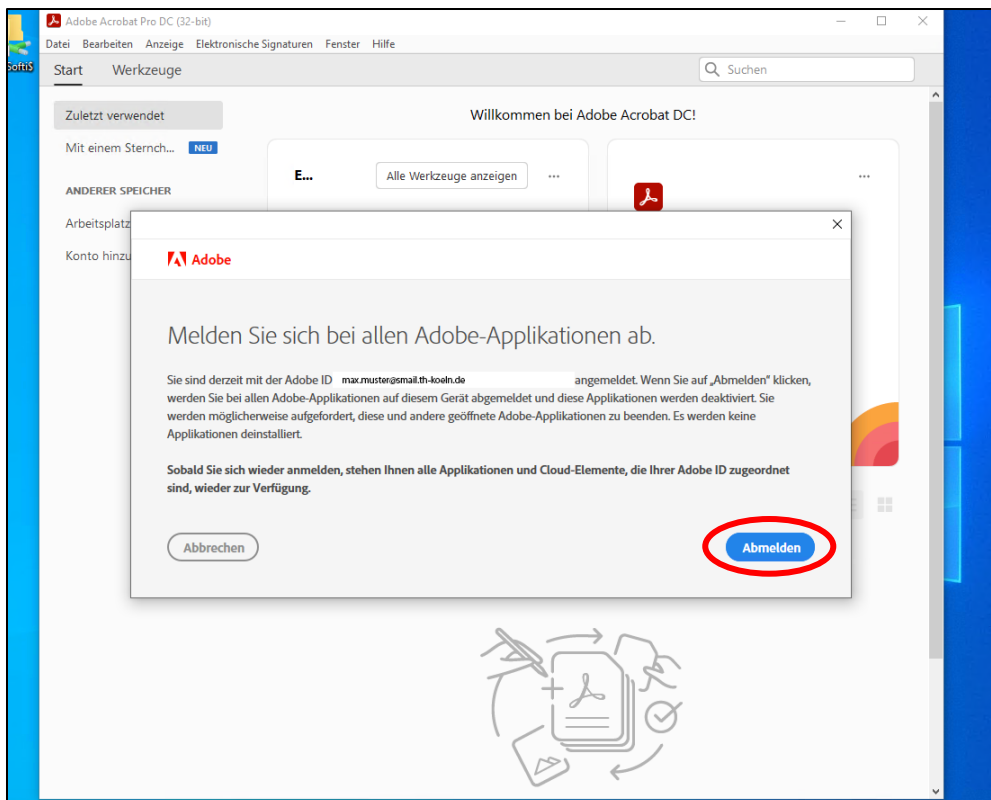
SoftIS

Adobe Acrobat Pro DC (32-bit)

Datei Bearbeiten Anzeige Elektronische Signaturen Fenster Hilfe

Start Werkzeuge

Suchen

Zuletzt verwendet

Mit einem Sternch... NEU

ANDERER SPEICHER

Arbeitsplatz

Konto hinzu

Willkommen bei Adobe Acrobat DC!

E...

Alle Werkzeuge anzeigen

...

...

Adobe

Melden Sie sich bei allen Adobe-Applikationen ab.

Sie sind derzeit mit der Adobe ID max.muster@smail.th-koeln.de angemeldet. Wenn Sie auf „Abmelden" klicken, werden Sie bei allen Adobe-Applikationen auf diesem Gerät abgemeldet und diese Applikationen werden deaktiviert. Sie werden möglicherweise aufgefordert, diese und andere geöffnete Adobe-Applikationen zu beenden. Es werden keine Applikationen deinstalliert.

Sobald Sie sich wieder anmelden, stehen Ihnen alle Applikationen und Cloud-Elemente, die Ihrer Adobe ID zugeordnet sind, wieder zur Verfügung.

Abbrechen

Abmelden